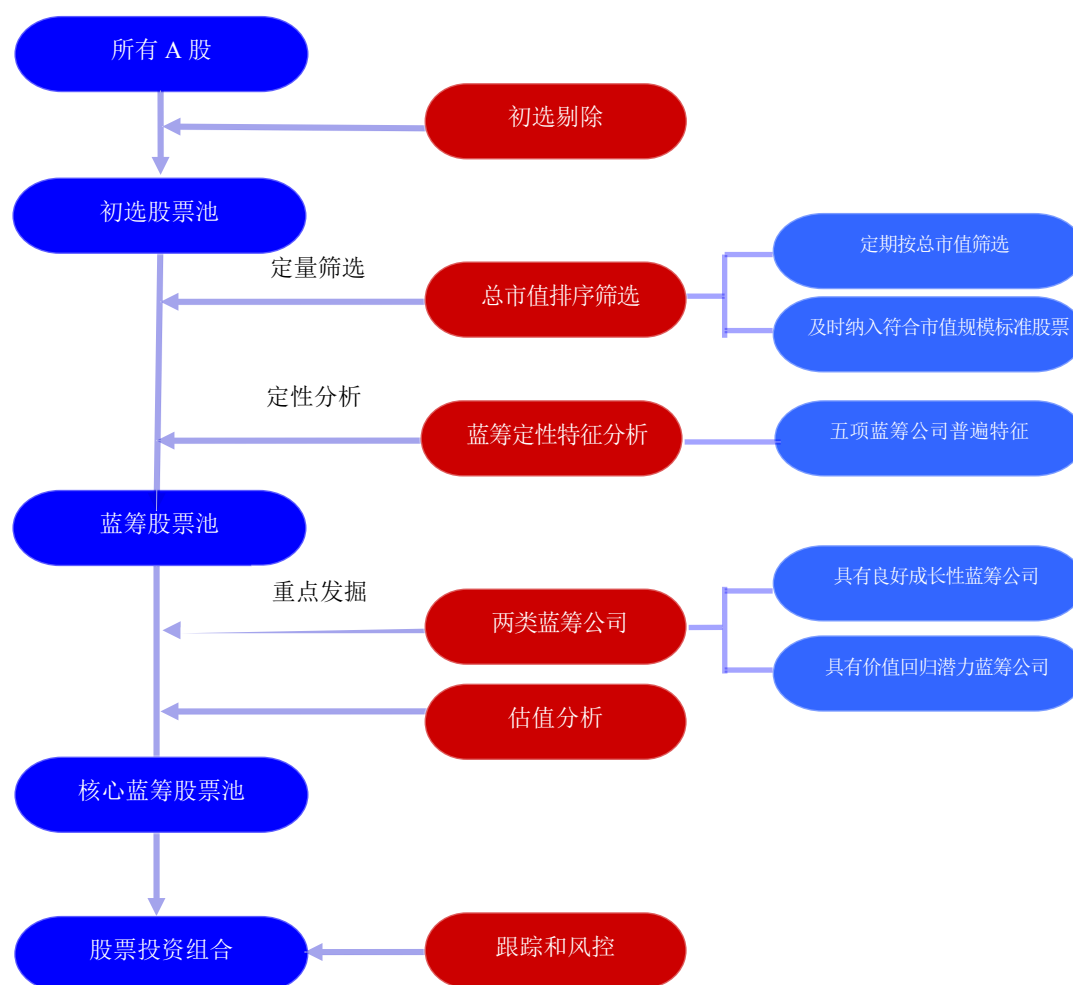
所有 A 股

初选剔除

初选股票池

定量筛选

总市值排序筛选

定期按总市值筛选

及时纳入符合市值规模标准股票

定性分析

蓝筹定性特征分析

五项蓝筹公司普遍特征

蓝筹股票池

重点发掘

两类蓝筹公司

具有良好成长性蓝筹公司

具有价值回归潜力蓝筹公司

估值分析

核心蓝筹股票池

股票投资组合

跟踪和风控